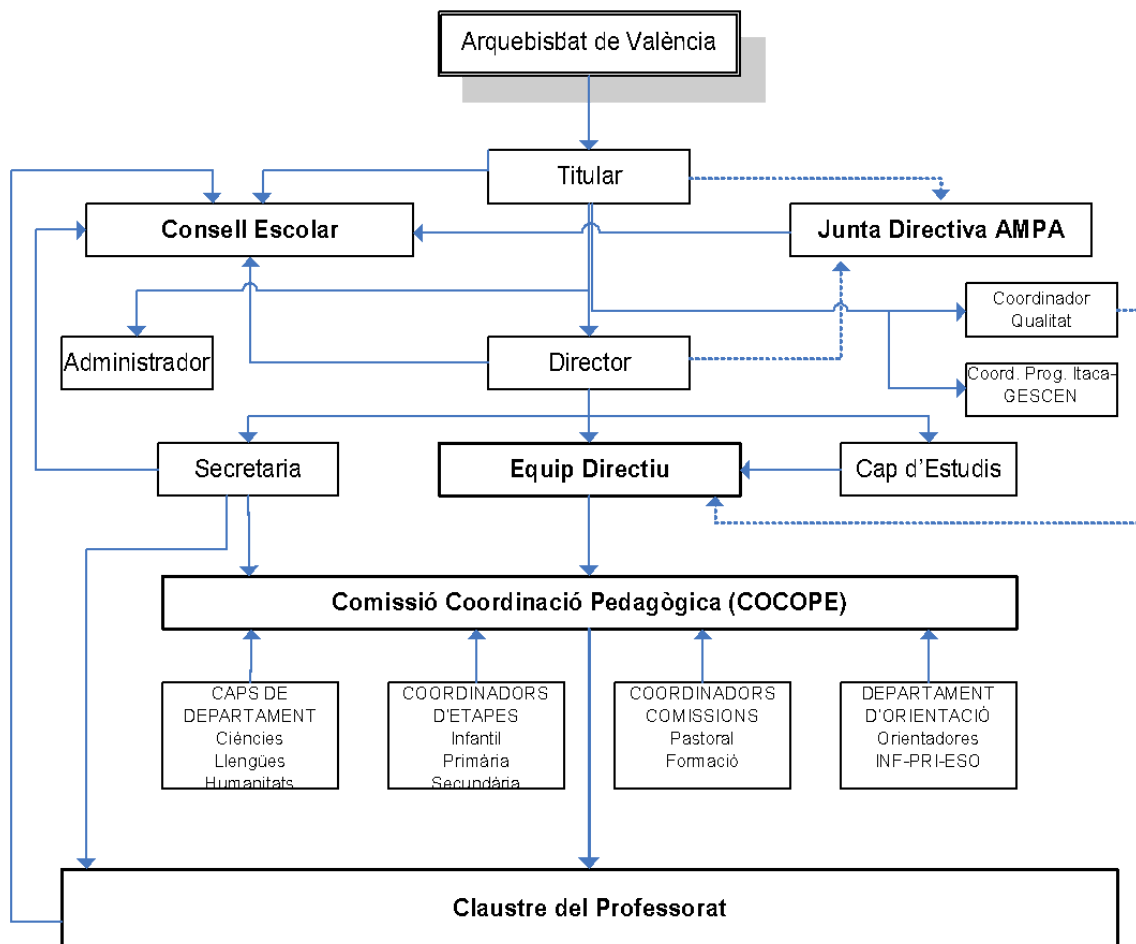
Arquebisbat de València

Titular

Consell Escolar

Junta Directiva AMPA

Coordinador Qualitat

Administrador

Director

Coord. Prog. Itaca-GESCEN

Secretaria

Equip Directiu

Cap d'Estudis

Comissió Coordinació Pedagògica (COCOPE)

CAPS DE DEPARTAMENT
Ciències
Llengües
Humanitats

COORDINADORS D'ETAPES
Infantil
Primària
Secundària

COORDINADORS COMISSIONS
Pastoral
Formació

DEPARTAMENT D'ORIENTACIÓ
Orientadores
INF-PRI-ESO

Claustre del Professorat